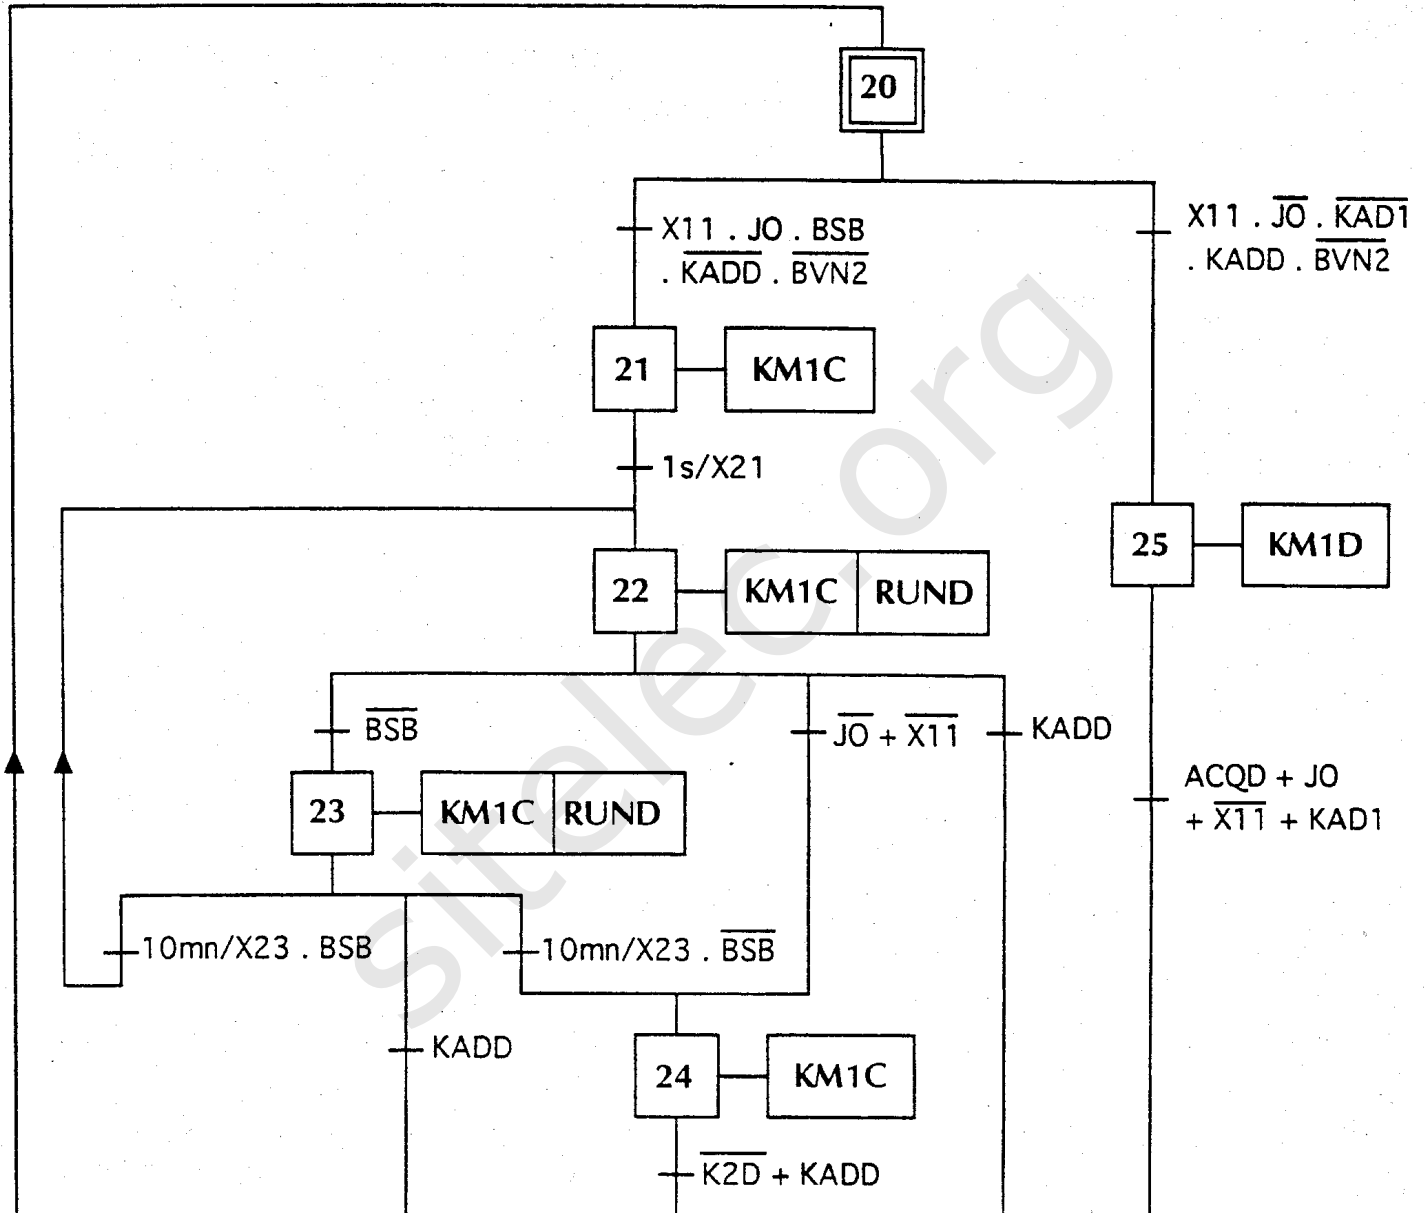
20

$X11 . JO . BSB . \overline{KADD} . \overline{BVN2}$

$X11 . \overline{JO} . \overline{KAD1} . KADD . \overline{BVN2}$

21 KM1C

1s/X21

22 KM1C RUND

25 KM1D

$\overline{BSB}$

$\overline{JO} + \overline{X11}$

KADD

$ACQD + JO + \overline{X11} + KAD1$

23 KM1C RUND

10mn/X23 . BSB

$10mn/X23 . \overline{BSB}$

KADD

24 KM1C

$\overline{K2D} + KADD$

sitelec.org